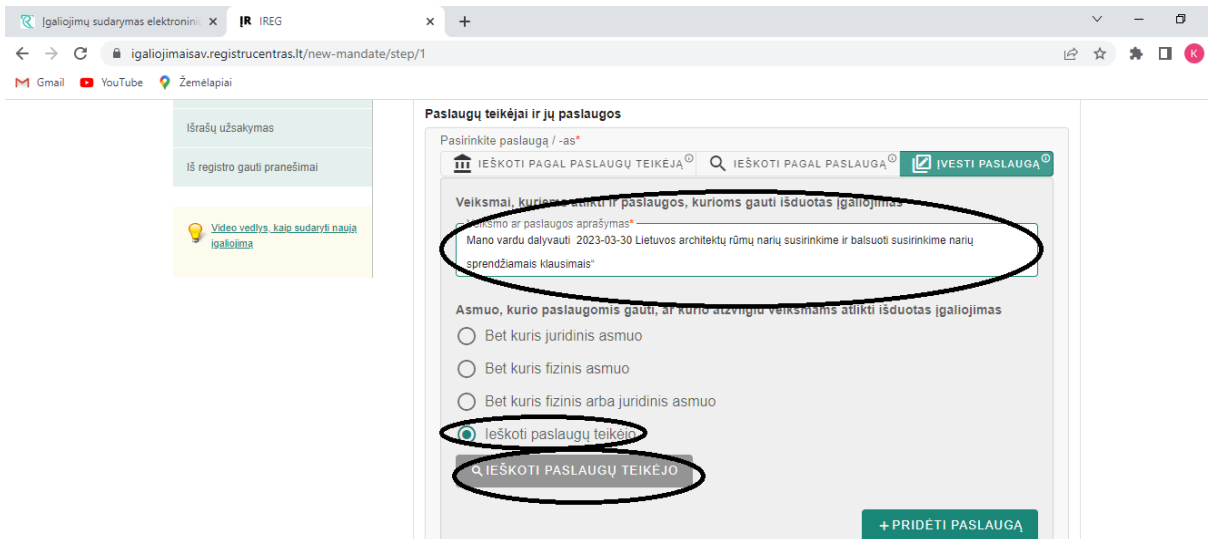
Įgaliojimų sudarymas elektronini ×
IR IREG ×
+
igaliojimaisav.registrucentras.lt/new-mandate/step/1
Gmail YouTube Žemėlapiai

Išrašų užsakymas
Iš registro gauti pranešimai
Video vedlys, kaip sudaryti naują įgaliojimą

Paslaugų teikėjai ir jų paslaugos
Pasirinkite paslaugą / -as*
IEŠKOTI PAGAL PASLAUGŲ TEIKĖJĄ IEŠKOTI PAGAL PASLAUGĄ ĮVESTI PASLAUGĄ
Veiksmai, kuriems atlikti ir paslaugos, kurioms gauti išduotas įgaliojimas
Veiksmo ar paslaugos aprašymas*
Mano vardu dalyvauti 2023-03-30 Lietuvos architektų rūmų narių susirinkime ir balsuoti susirinkime narių sprendžiamais klausimais"
Asmuo, kurio paslaugomis gauti, ar kurio atžvilgiu veiksmams atlikti išduotas įgaliojimas
Bet kuris juridinis asmuo
Bet kuris fizinis asmuo
Bet kuris fizinis arba juridinis asmuo
Ieškoti paslaugų teikėjo
IEŠKOTI PASLAUGŲ TEIKĖJO
+ PRIDĖTI PASLAUGĄ